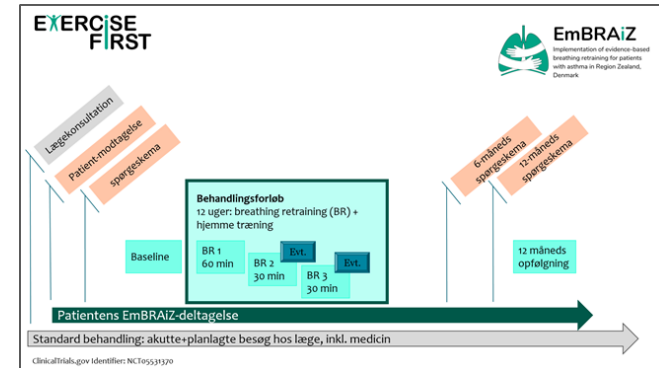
EXERCISE FIRST

EmBRAiZ
Implementation of evidence-based breathing retraining for patients with asthma in Region Zealand, Denmark

Lægekonsultation

Patient-modtagelse

spørgeskema

6-måneds spørgeskema

12-måneds spørgeskema

Baseline

Behandlingsforløb
12 uger: breathing retraining (BR) + hjemme træning

BR 1
60 min

BR 2
30 min

Evt.

BR 3
30 min

Evt.

12 måneds opfølgning

Patientens EmBRAiZ-deltagelse

Standard behandling: akutte+planlagte besøg hos læge, inkl. medicin

ClinicalTrials.gov Identifier: NCT05531370